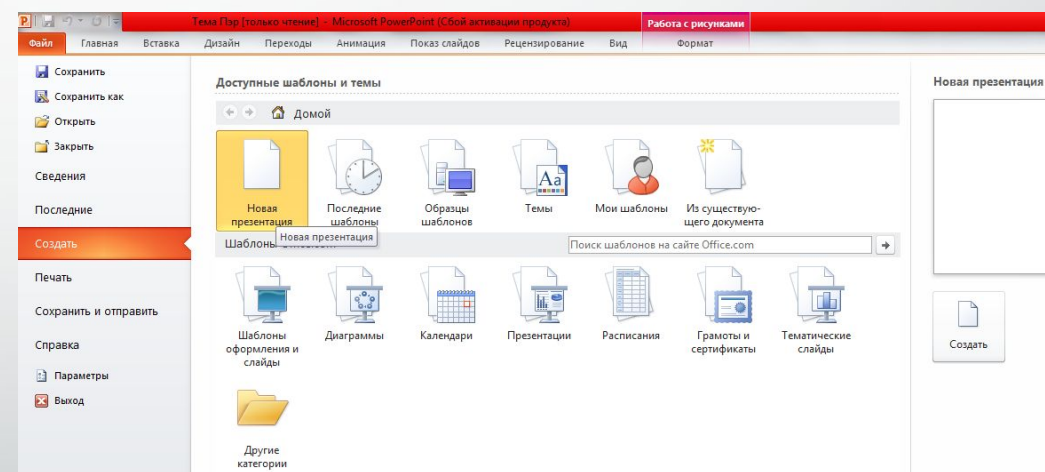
Тема Пэр [только чтение] - Microsoft PowerPoint (Сбой активации продукта)
Работа с рисунками
Файл Главная Вставка Дизайн Переходы Анимация Показ слайдов Рецензирование Вид Формат

Сохранить
Сохранить как
Открыть
Закрыть
Сведения
Последние
Создать
Печать
Сохранить и отправить
Справка
Параметры
Выход

Доступные шаблоны и темы
Домой
Новая презентация
Последние шаблоны
Образцы шаблонов
Темы
Мои шаблоны
Из существующего документа
Новая презентация
Шаблоны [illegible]
Поиск шаблонов на сайте Office.com
Шаблоны оформления и слайды
Диаграммы
Календари
Презентации
Расписания
Грамоты и сертификаты
Тематические слайды
Другие категории

Новая презентация
Создать